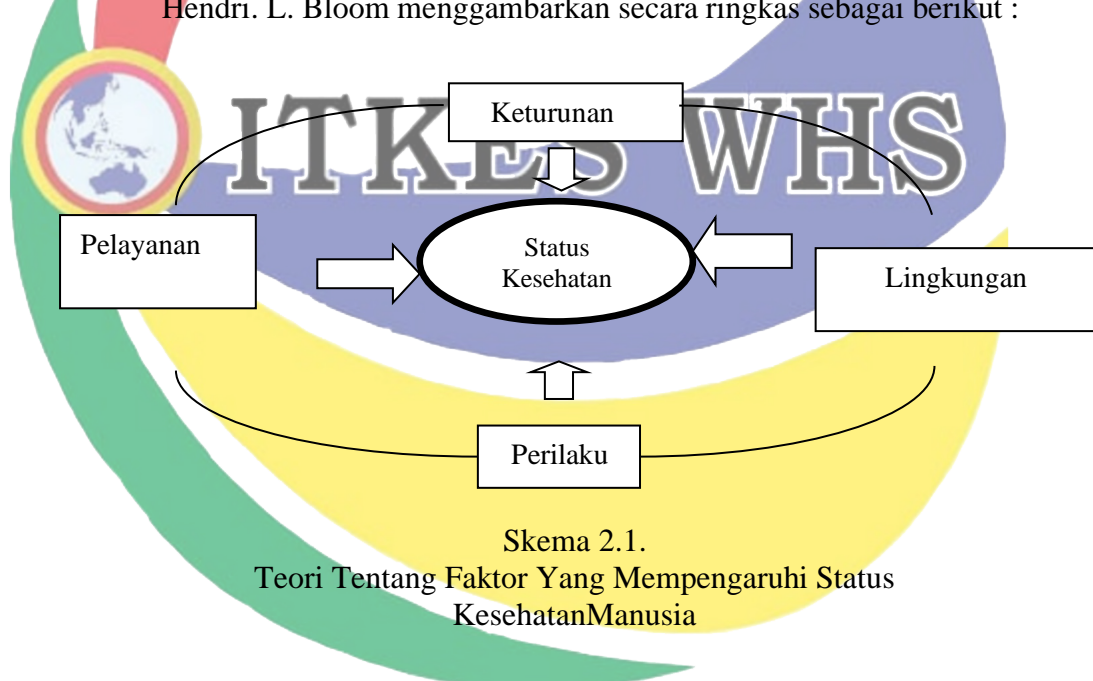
Hendri. L. Bloom menggambarkan secara ringkas sebagai berikut :

ITKES WHS

Keturunan

Pelayanan

Status Kesehatan

Lingkungan

Perilaku

Skema 2.1.
Teori Tentang Faktor Yang Mempengaruhi Status KesehatanManusia